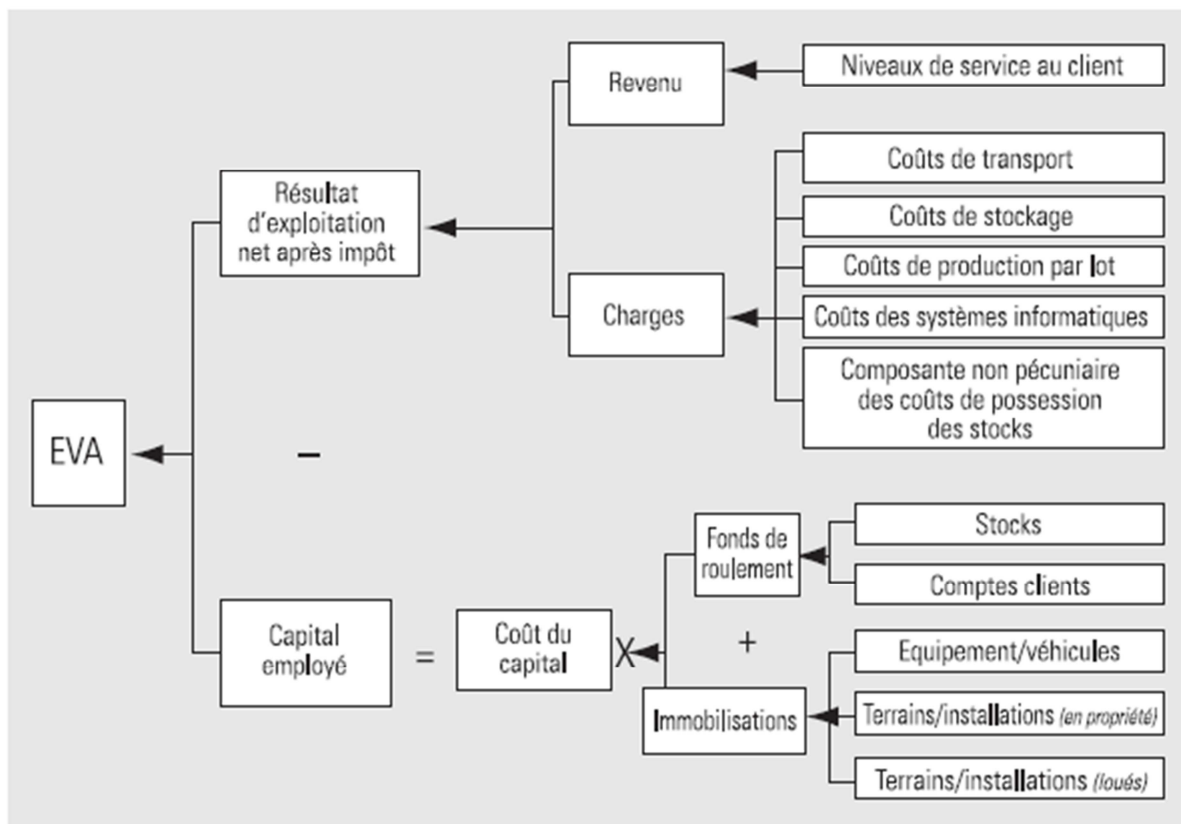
Revenu

Niveaux de service au client

Résultat d'exploitation net après impôt

Coûts de transport

Coûts de stockage

Coûts de production par lot

Charges

Coûts des systèmes informatiques

Composante non pécuniaire des coûts de possession des stocks

EVA

–

Fonds de roulement

Stocks

Comptes clients

Capital employé

=

Coût du capital

X

+

Equipement/véhicules

Immobilisations

Terrains/installations (en propriété)

Terrains/installations (loués)